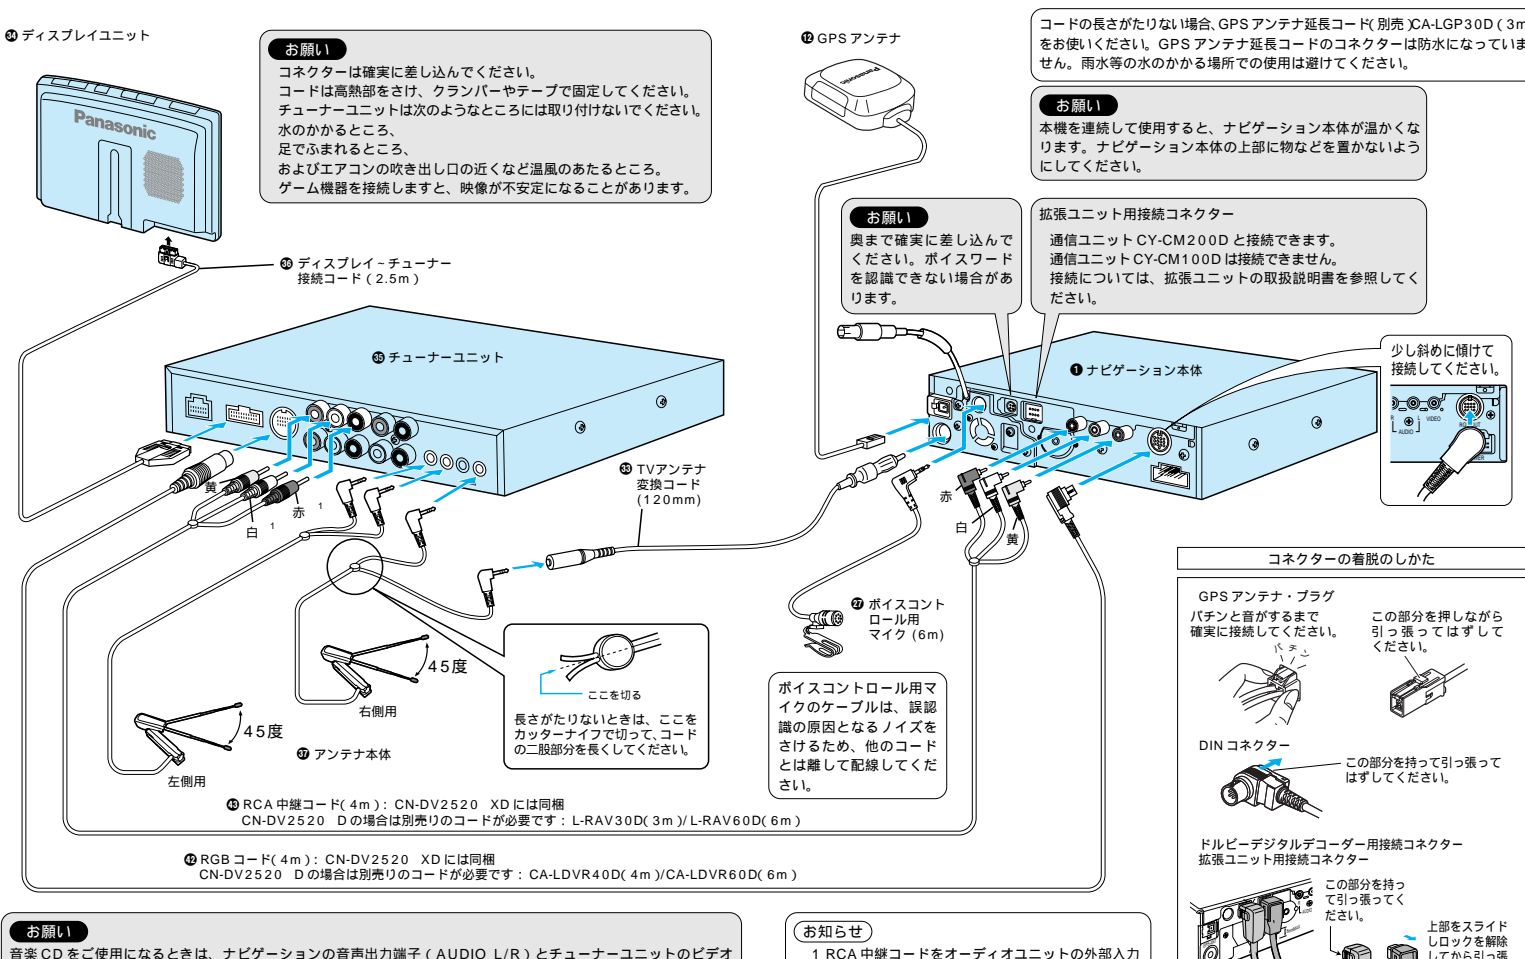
㉞ ディスプレイユニット

お願い
コネクターは確実に差し込んでください。
コードは高熱部をさけ、クランパーやテープで固定してください。
チューナーユニットは次のようなところには取り付けないでください。
水のかかるところ、
足でふまれるところ、
およびエアコンの吹き出し口の近くなど温風のあたるところ。
ゲーム機器を接続しますと、映像が不安定になることがあります。

⑫ GPS アンテナ

コードの長さがたりない場合、GPS アンテナ延長コード( 別売 )CA-LGP30D ( 3m をお使いください。GPS アンテナ延長コードのコネクターは防水になっていません。雨水等の水のかかる場所での使用は避けてください。

お願い
本機を連続して使用すると、ナビゲーション本体が温かくなります。ナビゲーション本体の上部に物などを置かないようにしてください。

Panasonic

㊱ ディスプレイ－チューナー接続コード ( 2.5m )

お願い
奥まで確実に差し込んでください。ボイスワードを認識できない場合があります。

拡張ユニット用接続コネクター
通信ユニット CY-CM200D と接続できます。
通信ユニット CY-CM100D は接続できません。
接続については、拡張ユニットの取扱説明書を参照してください。

㉟ チューナーユニット

❶ ナビゲーション本体

少し斜めに傾けて接続してください。

AUDIO VIDEO

㉝ TVアンテナ変換コード ( 120mm)

黄 赤 白 1 1

赤 白 黄

㉗ ボイスコントロール用マイク (6m)

コネクターの着脱のしかた

GPS アンテナ・プラグ
バチンと音がするまで確実に接続してください。
この部分を押しながら引っ張ってはずしてください。
パチン

45度

右側用

ここを切る
長さがたりないときは、ここをカッターナイフで切って、コードの二股部分を長くしてください。

ボイスコントロール用マイクのケーブルは、誤認識の原因となるノイズをさけるため、他のコードとは離して配線してください。

45度

㊲ アンテナ本体

左側用

DIN コネクター
この部分を持って引っ張ってはずしてください。

㊸ RCA 中継コード( 4m ): CN-DV2520 XD には同梱
CN-DV2520 D の場合は別売りのコードが必要です: L-RAV30D( 3m )/ L-RAV60D( 6m )

ドルビーデジタルデコーダー用接続コネクター
拡張ユニット用接続コネクター

㊷ RGB コード( 4m ): CN-DV2520 XD には同梱
CN-DV2520 D の場合は別売りのコードが必要です: CA-LDVR40D( 4m )/CA-LDVR60D( 6m )

この部分を持って引っ張ってください。

上部をスライドしロックを解除して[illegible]

お願い
音楽 CD をご使用になるときは、ナビゲーションの音声出力端子 ( AUDIO L/R ) とチューナーユニットのビデオ

お知らせ
1 RCA 中継コードをオーディオユニットの外部入力